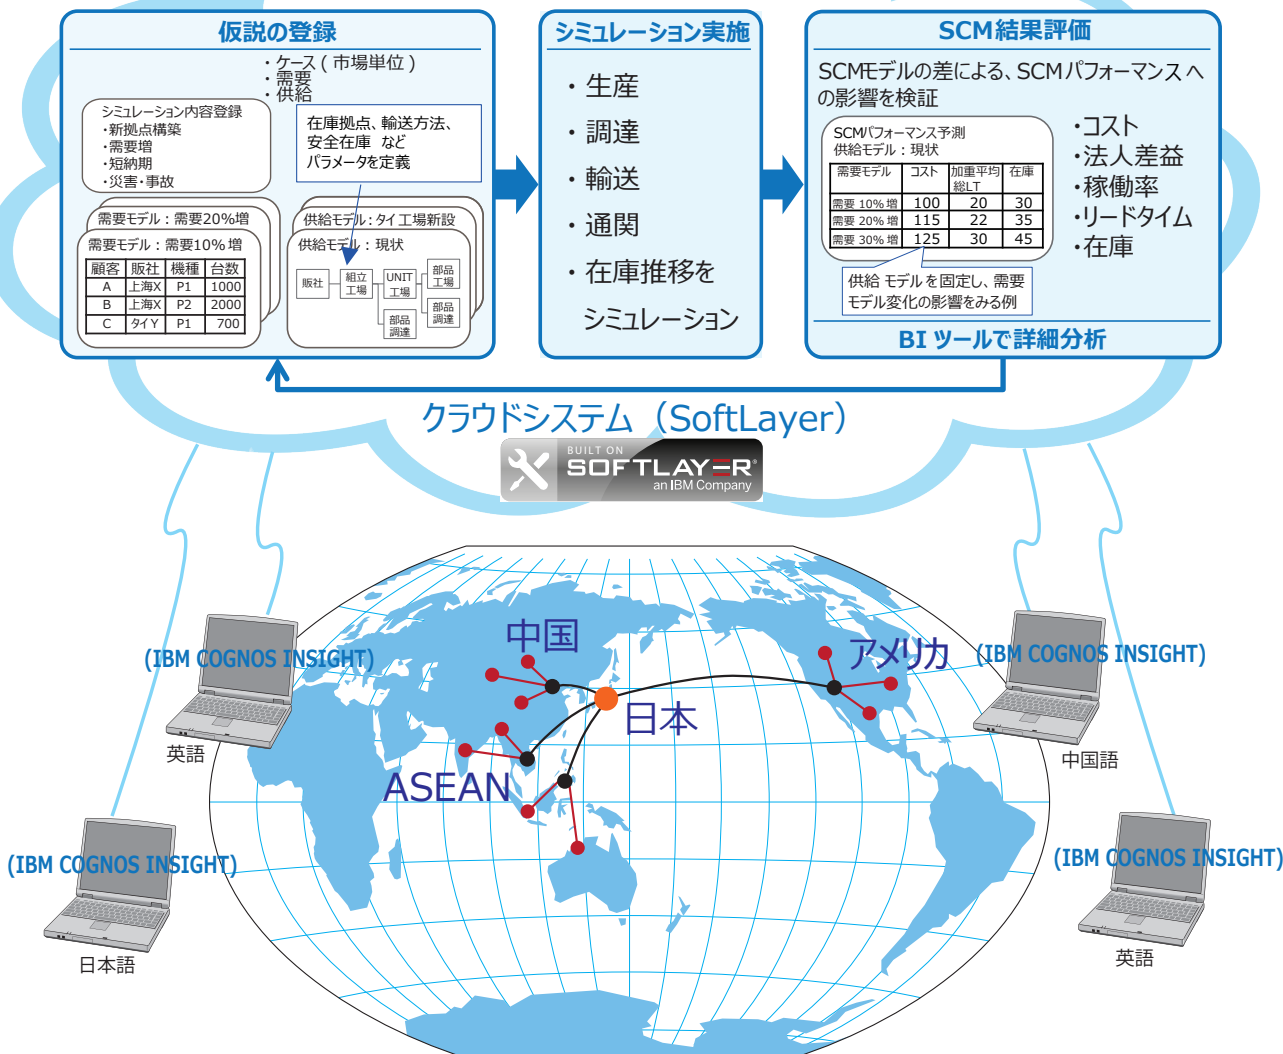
仮説の登録

・ケース（市場単位）
・需要
・供給

シミュレーション内容登録
・新拠点構築
・需要増
・短納期
・災害・事故

在庫拠点、輸送方法、安全在庫 など パラメータを定義

需要モデル：需要20%増

需要モデル：需要10%増

| 顧客 | 販社 | 機種 | 台数 |
|---|---|---|---|
| A | 上海X | P1 | 1000 |
| B | 上海X | P2 | 2000 |
| C | タイY | P1 | 700 |

供給モデル：タイ工場新設

供給モデル：現状

販社 組立工場 UNIT工場 部品工場 部品調達 部品調達

シミュレーション実施

・生産
・調達
・輸送
・通関
・在庫推移を シミュレーション

SCM結果評価

SCMモデルの差による、SCMパフォーマンスへの影響を検証

SCMパフォーマンス予測
供給モデル：現状

| 需要モデル | コスト | 加重平均総LT | 在庫 |
|---|---|---|---|
| 需要 10% 増 | 100 | 20 | 30 |
| 需要 20% 増 | 115 | 22 | 35 |
| 需要 30% 増 | 125 | 30 | 45 |

供給 モデルを固定し、需要モデル変化の影響をみる例

・コスト
・法人差益
・稼働率
・リードタイム
・在庫

BI ツールで詳細分析

クラウドシステム（SoftLayer）

BUILT ON SOFTLAYER® an IBM Company

(IBM COGNOS INSIGHT)
英語

(IBM COGNOS INSIGHT)
中国語

(IBM COGNOS INSIGHT)
日本語

(IBM COGNOS INSIGHT)
英語

中国
アメリカ
日本
ASEAN